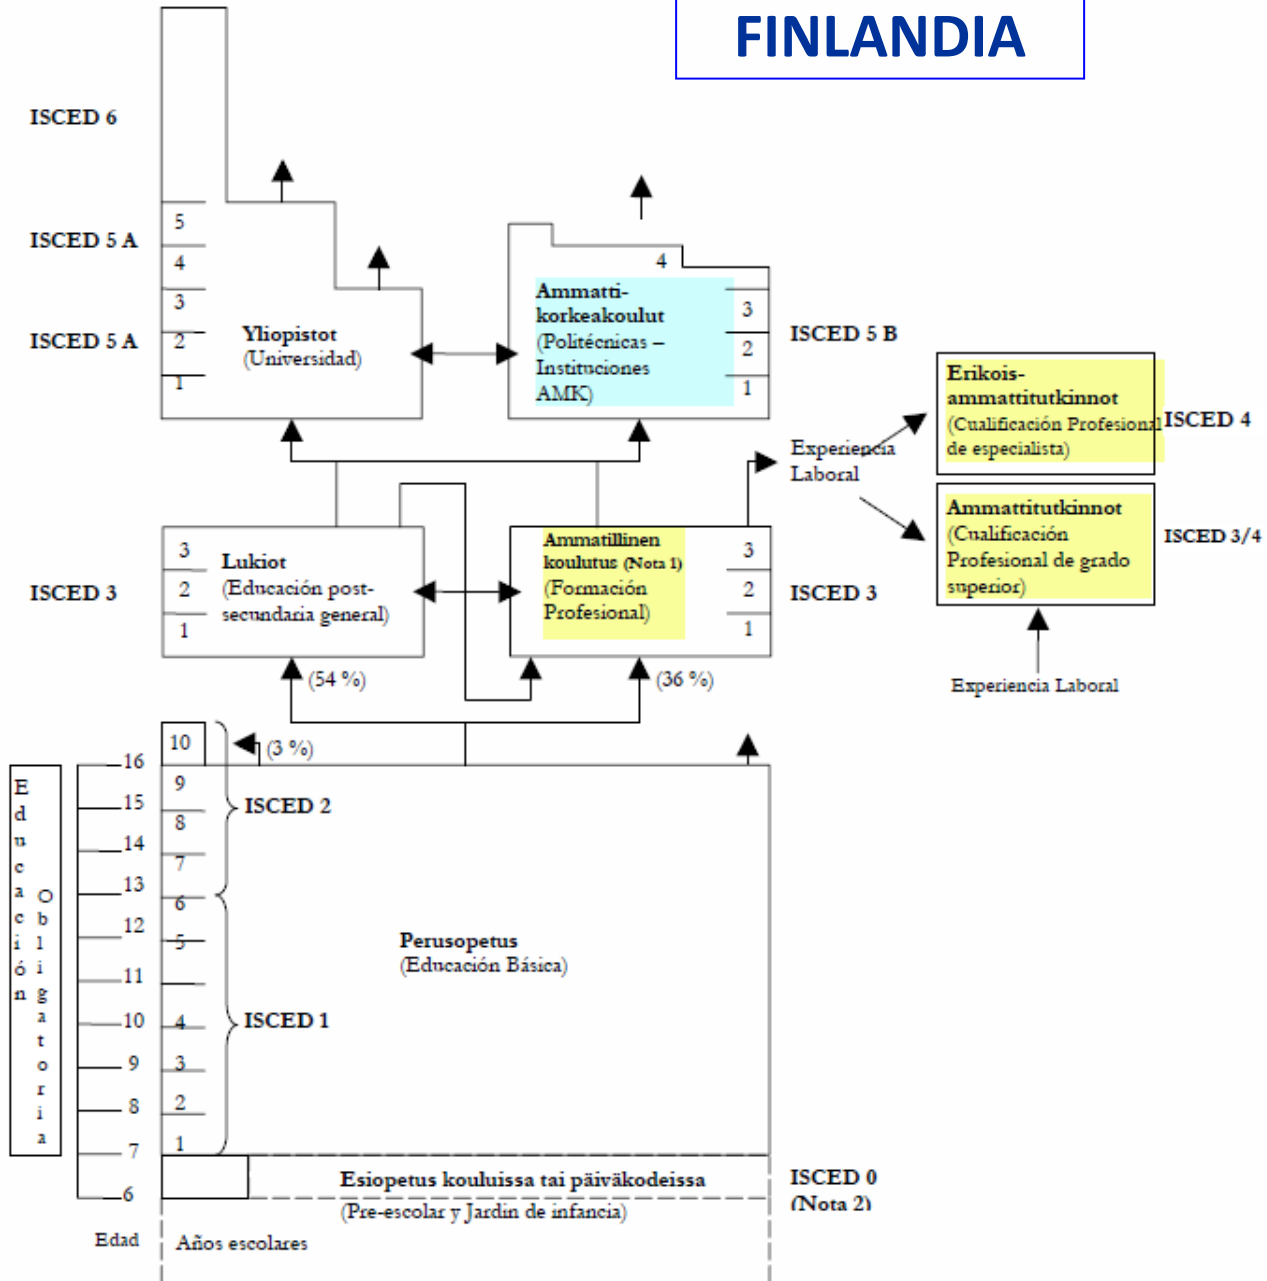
FINLANDIA

ISCED 6

ISCED 5 A

ISCED 5 A

5
4
3
2
1

Yliopistot
(Universidad)

4

Ammatti-korkeakoulut
(Politécnicas – Instituciones AMK)

3
2
1

ISCED 5 B

Erikois-ammattitutkinnot
(Cualificación Profesional de especialista)

ISCED 4

Experiencia Laboral

Ammattitutkinnot
(Cualificación Profesional de grado superior)

ISCED 3/4

3
2
1

Lukiot
(Educación post-secundaria general)

ISCED 3

Ammatillinen koulutus (Nota 1)
(Formación Profesional)

3
2
1

ISCED 3

Experiencia Laboral

(54 %)

(36 %)

10

(3 %)

16
15
14
13
12
11
10
9
8
7
6

9
8
7
6
5

4
3
2
1

ISCED 2

ISCED 1

Educación Obligatoria

Perusopetus
(Educación Básica)

Esiopetus kouluissa tai päiväkodeissa
(Pre-escolar y Jardín de infancia)

ISCED 0
(Nota 2)

Edad

Años escolares